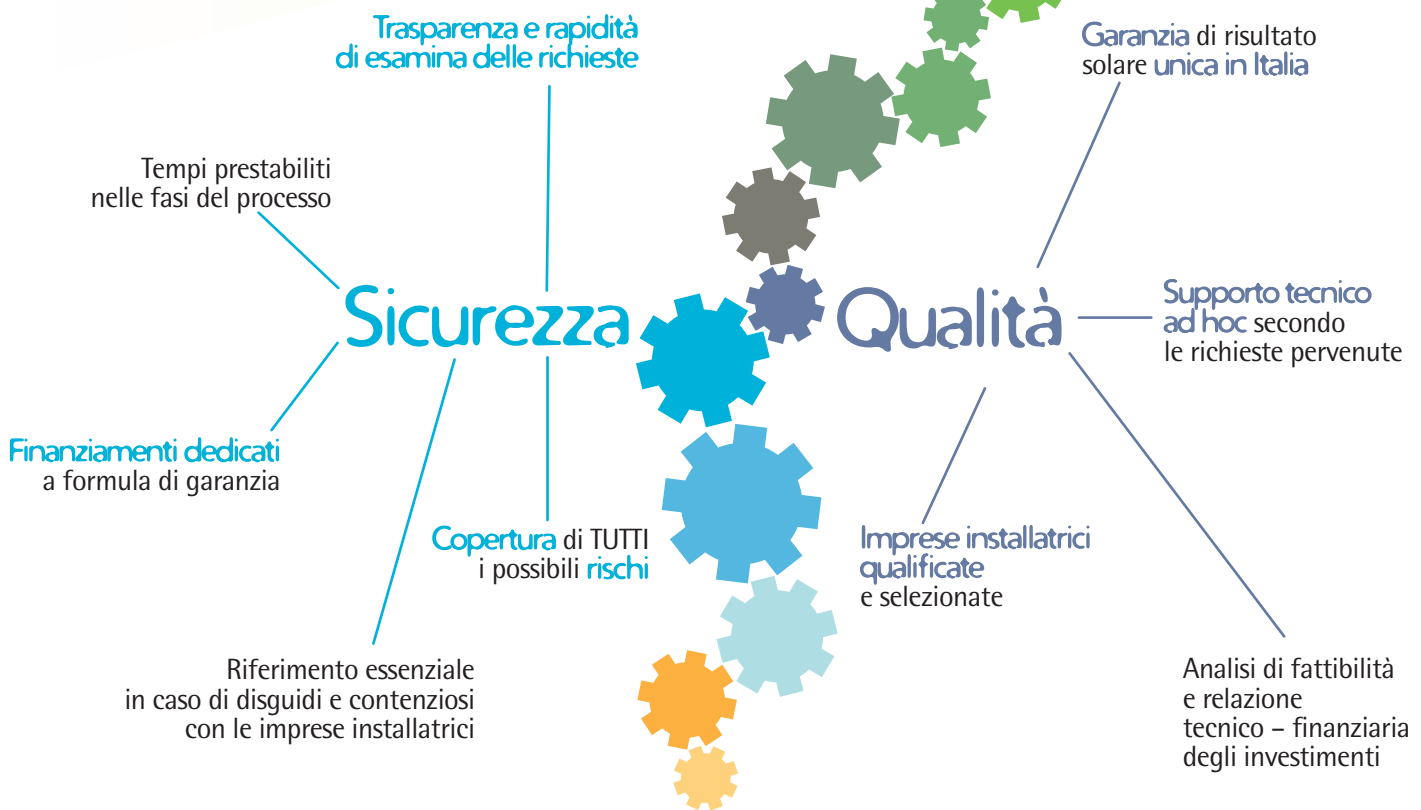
Trasparenza e rapidità di esamina delle richieste

Tempi prestabiliti nelle fasi del processo

Sicurezza

Finanziamenti dedicati a formula di garanzia

Copertura di TUTTI i possibili rischi

Riferimento essenziale in caso di disguidi e contenziosi con le imprese installatrici

Garanzia di risultato solare unica in Italia

Qualità

Supporto tecnico ad hoc secondo le richieste pervenute

Imprese installatrici qualificate e selezionate

Analisi di fattibilità e relazione tecnico – finanziaria degli investimenti